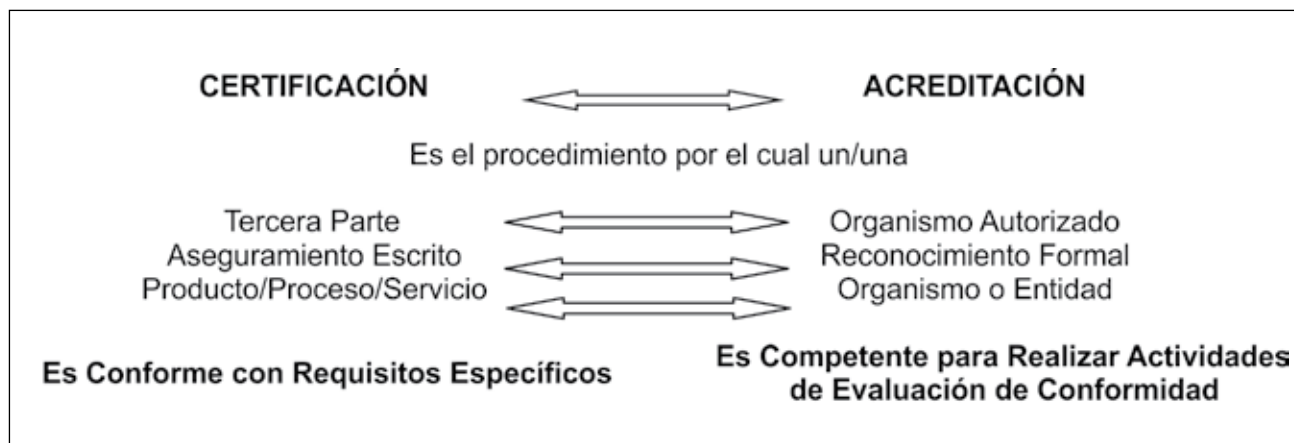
CERTIFICACIÓN ACREDITACIÓN

Es el procedimiento por el cual un/una

Tercera Parte Organismo Autorizado
Aseguramiento Escrito Reconocimiento Formal
Producto/Proceso/Servicio Organismo o Entidad

Es Conforme con Requisitos Específicos

Es Competente para Realizar Actividades de Evaluación de Conformidad